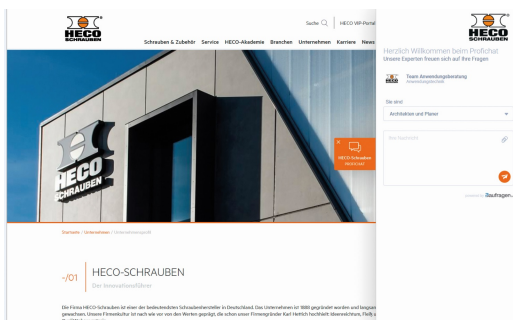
HECO SCHRAUBEN

Suche | HECO VIP-Portal

Schrauben & Zubehör Service HECO-Akademie Branchen Unternehmen Karriere News

HECO SCHRAUBEN

HECO-Schrauben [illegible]

Startseite / Unternehmen / Unternehmensprofil

-/01 HECO-SCHRAUBEN

Der Innovationsführer

Die Firma HECO-Schrauben ist einer der bedeutendsten Schraubenhersteller in Deutschland. Das Unternehmen ist 1888 gegründet worden und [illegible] gewachsen. Unsere Firmenkultur ist nach wie vor von den Werten geprägt, die schon unser Firmengründer Karl Hettich hochhielt: Ideenreichtum, Fleiß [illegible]

HECO SCHRAUBEN

Herzlich Willkommen beim Profichat

Unsere Experten freuen sich auf Ihre Fragen

Team Anwendungsberatung

Anwendungstechnik

Sie sind

Architekten und Planer

Ihre Nachricht

Powered by Bauträgen